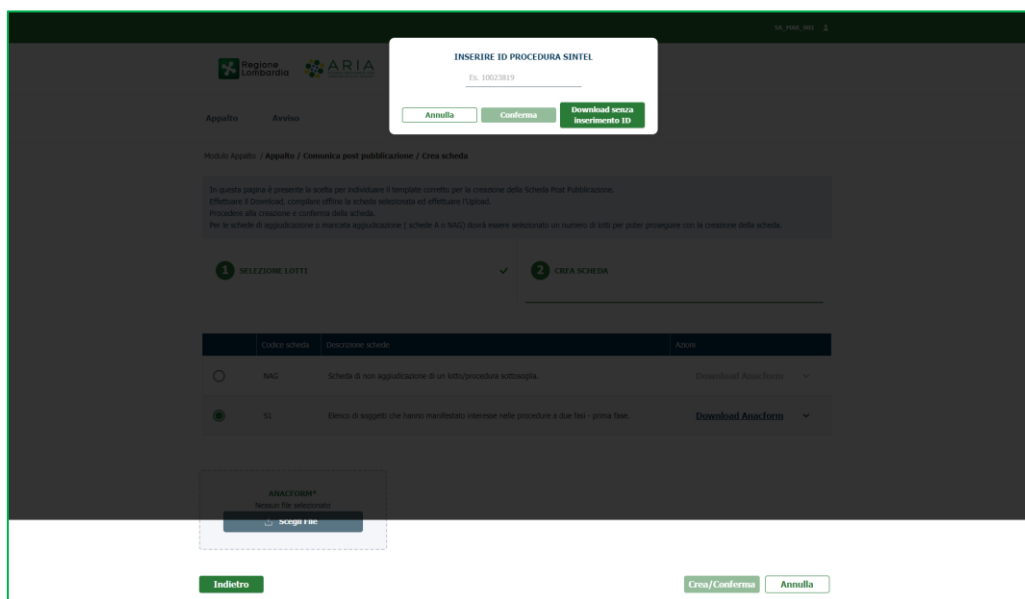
SA_PMS_001

Regione Lombardia ARIA

INSERIRE ID PROCEDURA SINTEL

Es. 10023819

Annulla Conferma Download senza inserimento ID

Appalto Avviso

Modulo Appalto / Appalto / Comunica post pubblicazione / Crea scheda

In questa pagina è presente la scelta per individuare il template corretto per la creazione della Scheda Post Pubblicazione.
Effettuare il Download, compilare offline la scheda selezionata ed effettuare l'Upload.
Procedere alla creazione e conferma della scheda.
Per le schede di aggiudicazione o mancata aggiudicazione ( schede A o NAG) dovrà essere selezionato un numero di lotti per poter proseguire con la creazione della scheda.

1 SELEZIONE LOTTI

2 CREA SCHEDA

| | Codice scheda | Descrizione schede | Azioni |
|---|---|---|---|
| | NAG | Scheda di non aggiudicazione di un lotto/procedura sottosoglia. | Download Anacform |
| | S1 | Elenco di soggetti che hanno manifestato interesse nelle procedure a due fasi - prima fase. | Download Anacform |

ANACFORM*
Nessun file selezionato
Scegli File

Indietro

Crea/Conferma Annulla